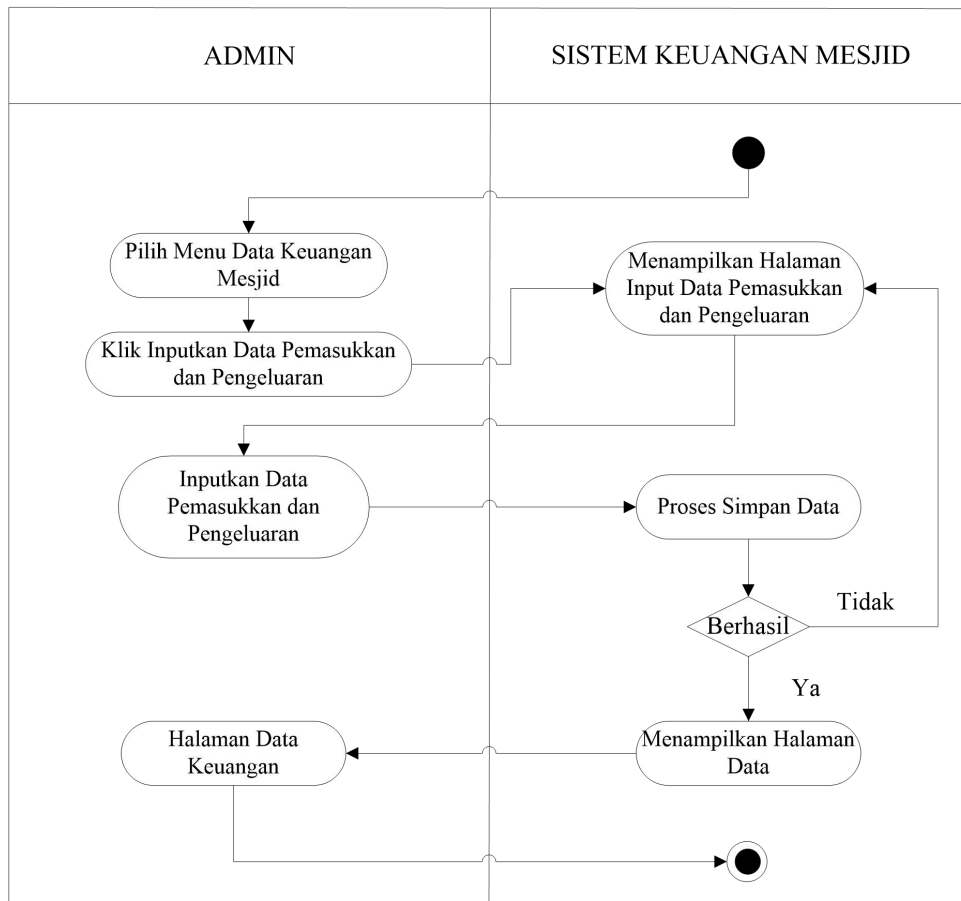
ADMIN

SISTEM KEUANGAN MESJID

Pilih Menu Data Keuangan Mesjid

Menampilkan Halaman Input Data Pemasukkan dan Pengeluaran

Klik Inputkan Data Pemasukkan dan Pengeluaran

Inputkan Data Pemasukkan dan Pengeluaran

Proses Simpan Data

Tidak

Berhasil

Ya

Halaman Data Keuangan

Menampilkan Halaman Data